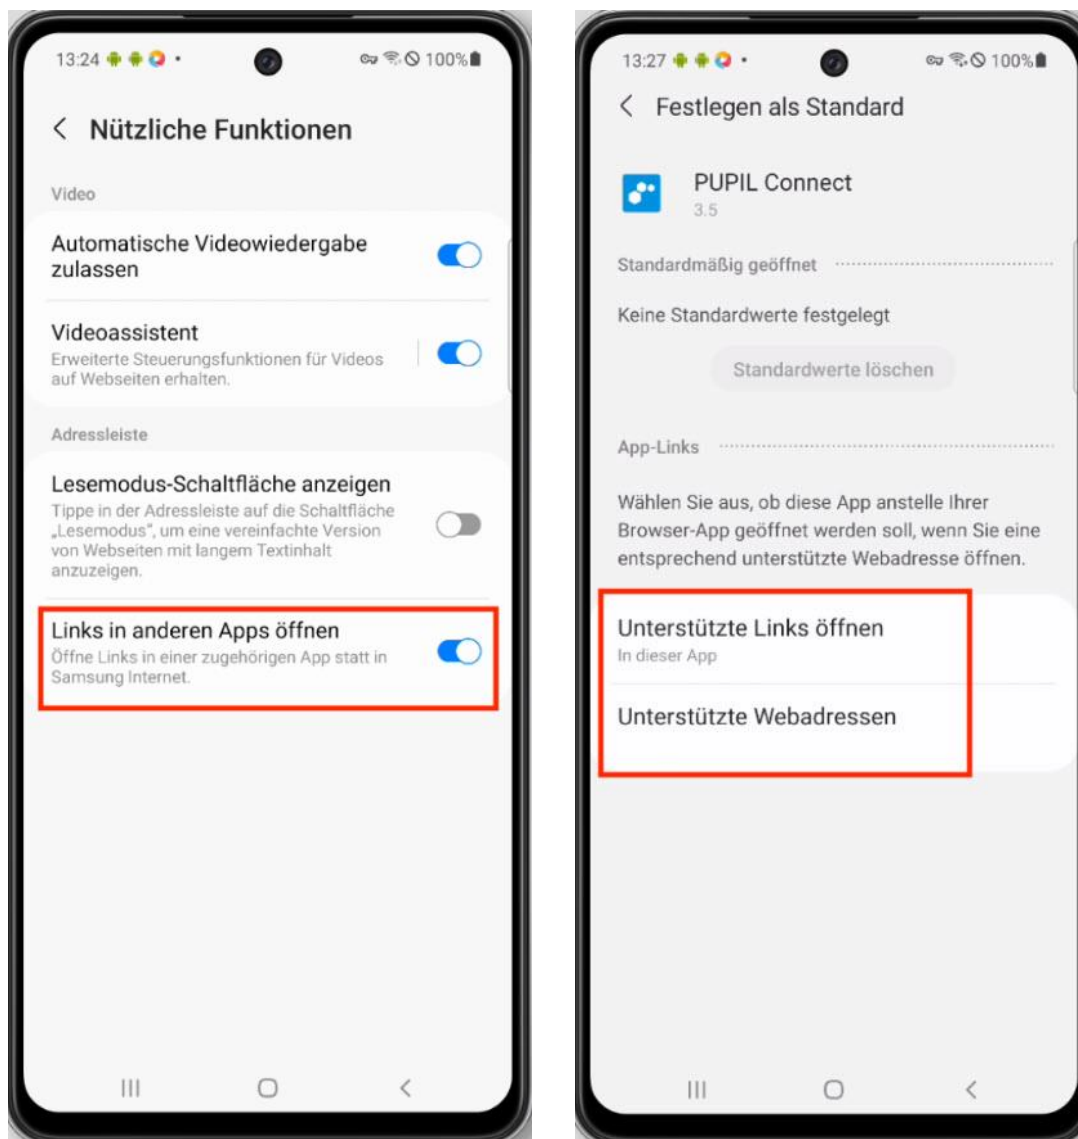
13:24 • 100%

< Nützliche Funktionen

Video

Automatische Videowiedergabe zulassen

Videoassistent
Erweiterte Steuerungsfunktionen für Videos auf Webseiten erhalten.

Adressleiste

Lesemodus-Schaltfläche anzeigen
Tippe in der Adressleiste auf die Schaltfläche „Lesemodus", um eine vereinfachte Version von Webseiten mit langem Textinhalt anzuzeigen.

Links in anderen Apps öffnen
Öffne Links in einer zugehörigen App statt in Samsung Internet.

13:27 • 100%

< Festlegen als Standard

PUPIL Connect
3.5

Standardmäßig geöffnet

Keine Standardwerte festgelegt

Standardwerte löschen

App-Links

Wählen Sie aus, ob diese App anstelle Ihrer Browser-App geöffnet werden soll, wenn Sie eine entsprechend unterstützte Webadresse öffnen.

Unterstützte Links öffnen
In dieser App

Unterstützte Webadressen